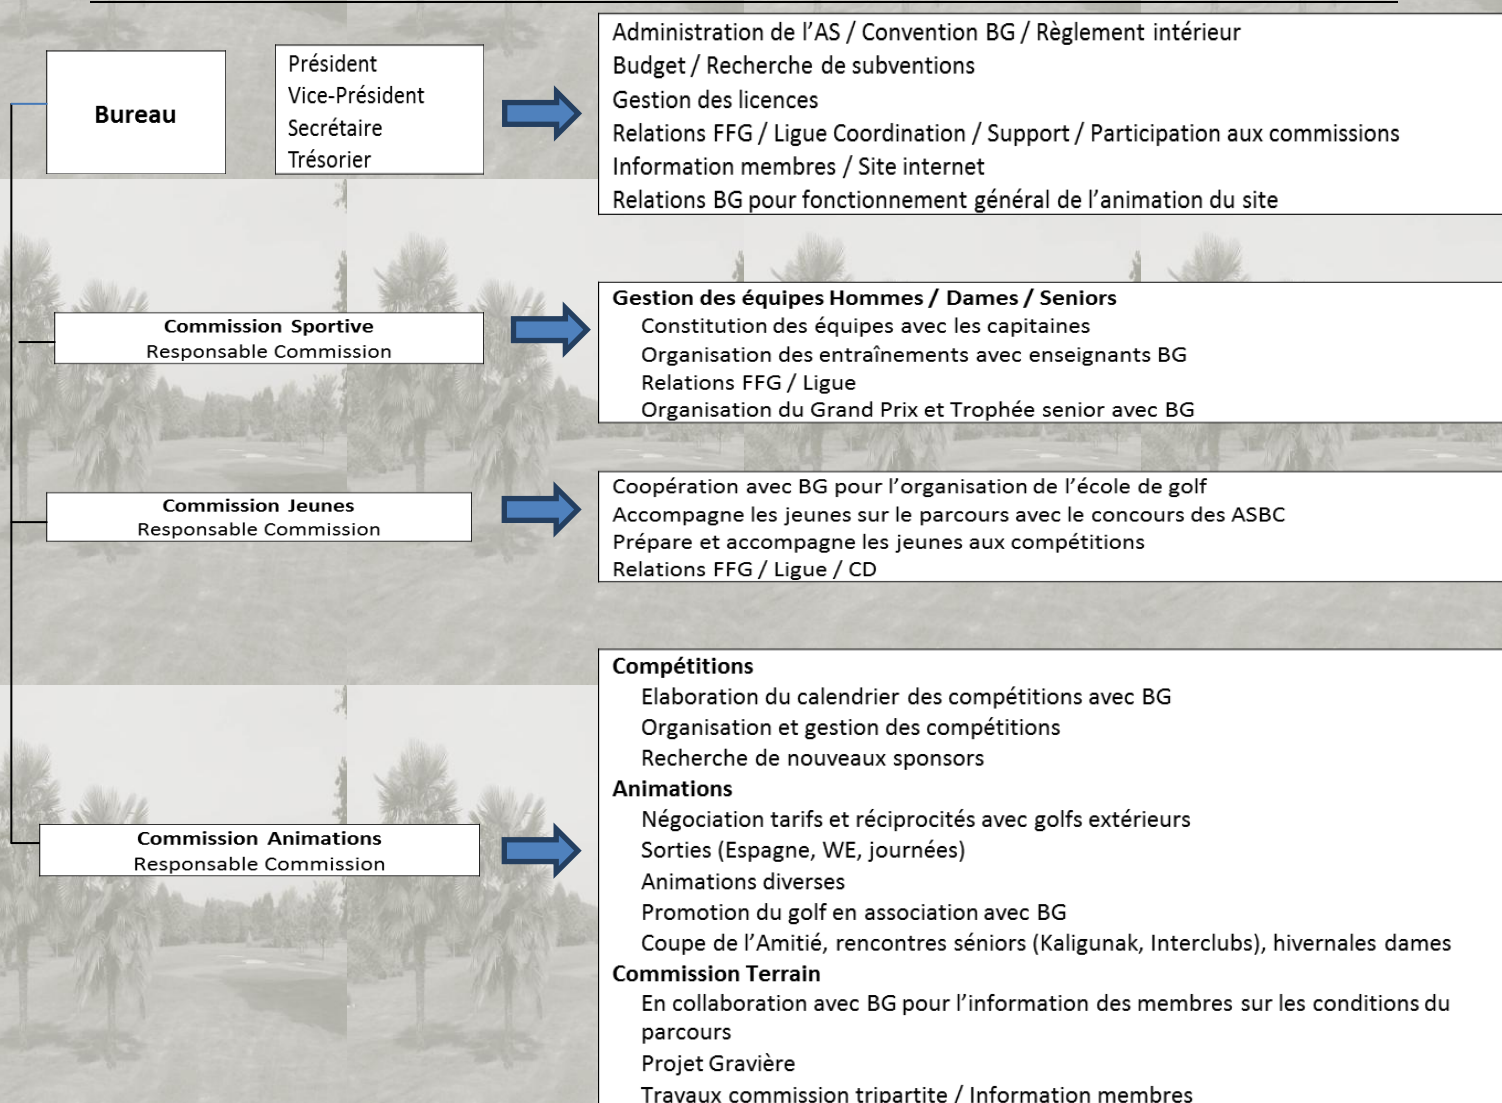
Bureau

Président
Vice-Président
Secrétaire
Trésorier

Administration de l'AS / Convention BG / Règlement intérieur
Budget / Recherche de subventions
Gestion des licences
Relations FFG / Ligue Coordination / Support / Participation aux commissions
Information membres / Site internet
Relations BG pour fonctionnement général de l'animation du site

Commission Sportive
Responsable Commission

Gestion des équipes Hommes / Dames / Seniors
Constitution des équipes avec les capitaines
Organisation des entraînements avec enseignants BG
Relations FFG / Ligue
Organisation du Grand Prix et Trophée senior avec BG

Commission Jeunes
Responsable Commission

Coopération avec BG pour l'organisation de l'école de golf
Accompagne les jeunes sur le parcours avec le concours des ASBC
Prépare et accompagne les jeunes aux compétitions
Relations FFG / Ligue / CD

Commission Animations
Responsable Commission

Compétitions
Elaboration du calendrier des compétitions avec BG
Organisation et gestion des compétitions
Recherche de nouveaux sponsors
Animations
Négociation tarifs et réciprocités avec golfs extérieurs
Sorties (Espagne, WE, journées)
Animations diverses
Promotion du golf en association avec BG
Coupe de l'Amitié, rencontres séniors (Kaligunak, Interclubs), hivernales dames
Commission Terrain
En collaboration avec BG pour l'information des membres sur les conditions du parcours
Projet Gravière
Travaux commission tripartite / Information membres